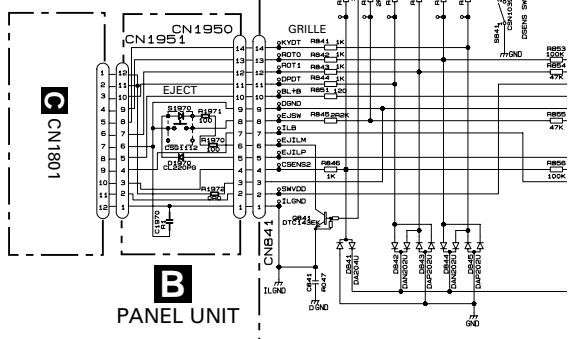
C CN1801

CN1950
CN1951

EJECT

S1970
R1971 100
CSD1112
R1970 100
D1970 CL220PG
R1972 680
C1970

1
2
3
4
5
6
7
8
9
10
11
12

12
11
10
9
8
7
6
5
4
3
2
1

14
13
12
11
10
9
8
7
6
5
4
3
2
1

14
13
12
11
10
9
8
7
6
5
4
3
2
1

GRILLE
KYDT
ROT0
ROT1
DPDT
BL+B
DGND
EJSW
ILB
EJILM
EJILP
CSENS2
SWVDD
ILGND

R841 1K
R842 1K
R843 1K
R844 1K
R851 120
R845 22K
R846 1K

GND
R853 100K
R854 47K
R855 47K
R856 100K

B841
DSENS SW

CN841
Q841 DTC143EK
D841 DA204U
D842 DAP202U
D843 DAP202U
D844 DAP202U
D845 DAP202U
C841
R847
ILGND
DGND
GND

B
PANEL UNIT